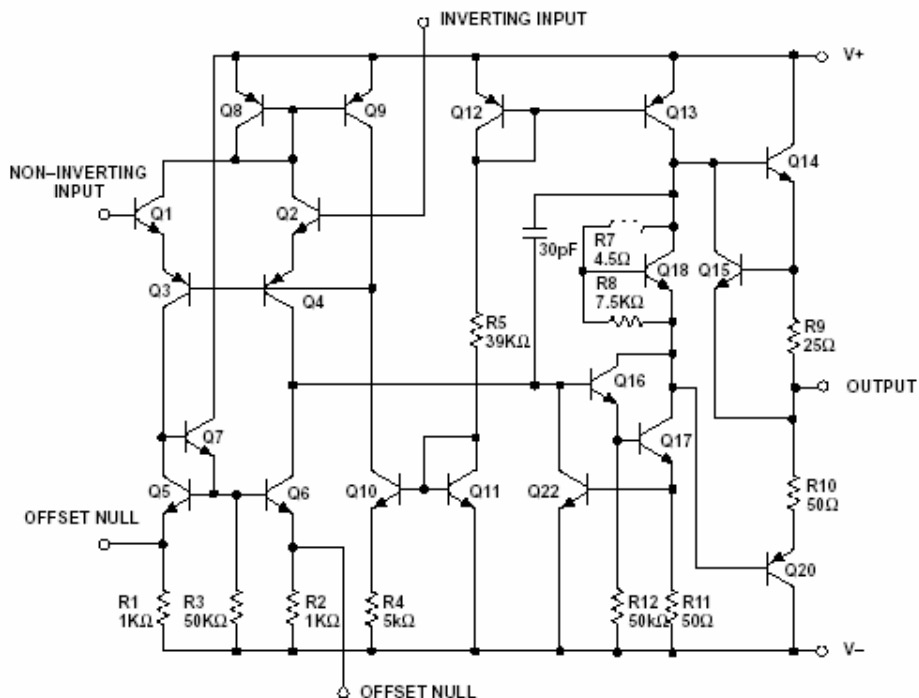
INVERTING INPUT

V+

Q8
Q9
Q12
Q13
Q14

NON–INVERTING INPUT

Q1
Q2

30pF
R7 4.5Ω
R8 7.5KΩ
Q18
Q15

Q3
Q4

R5 39KΩ

R9 25Ω

OUTPUT

Q16

Q7

Q17

Q5
Q6
Q10
Q11
Q22

R10 50Ω

OFFSET NULL

Q20

R1 1KΩ
R3 50KΩ
R2 1KΩ
R4 5kΩ
R12 50kΩ
R11 50Ω

V−

OFFSET NULL